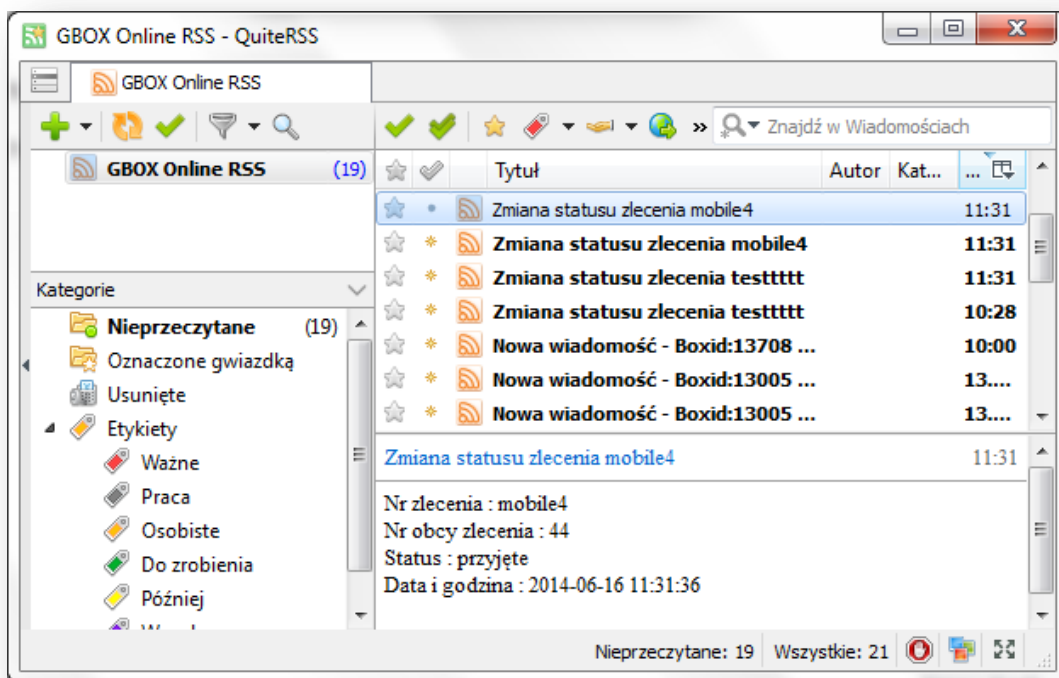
GBOX Online RSS - QuiteRSS

GBOX Online RSS

» Znajdź w Wiadomościach

GBOX Online RSS (19)

Kategorie

Nieprzeczytane (19)
Oznaczone gwiazdką
Usunięte
Etykiety
Ważne
Praca
Osobiste
Do zrobienia
Później
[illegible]

| Tytuł | Autor | Kat... | ... |
|---|---|---|---|
| Zmiana statusu zlecenia mobile4 | | | 11:31 |
| Zmiana statusu zlecenia mobile4 | | | 11:31 |
| Zmiana statusu zlecenia testtttt | | | 11:31 |
| Zmiana statusu zlecenia testtttt | | | 10:28 |
| Nowa wiadomość - Boxid:13708 ... | | | 10:00 |
| Nowa wiadomość - Boxid:13005 ... | | | 13.... |
| Nowa wiadomość - Boxid:13005 ... | | | 13.... |

Zmiana statusu zlecenia mobile4 11:31

Nr zlecenia : mobile4
Nr obcy zlecenia : 44
Status : przyjęte
Data i godzina : 2014-06-16 11:31:36

Nieprzeczytane: 19 Wszystkie: 21